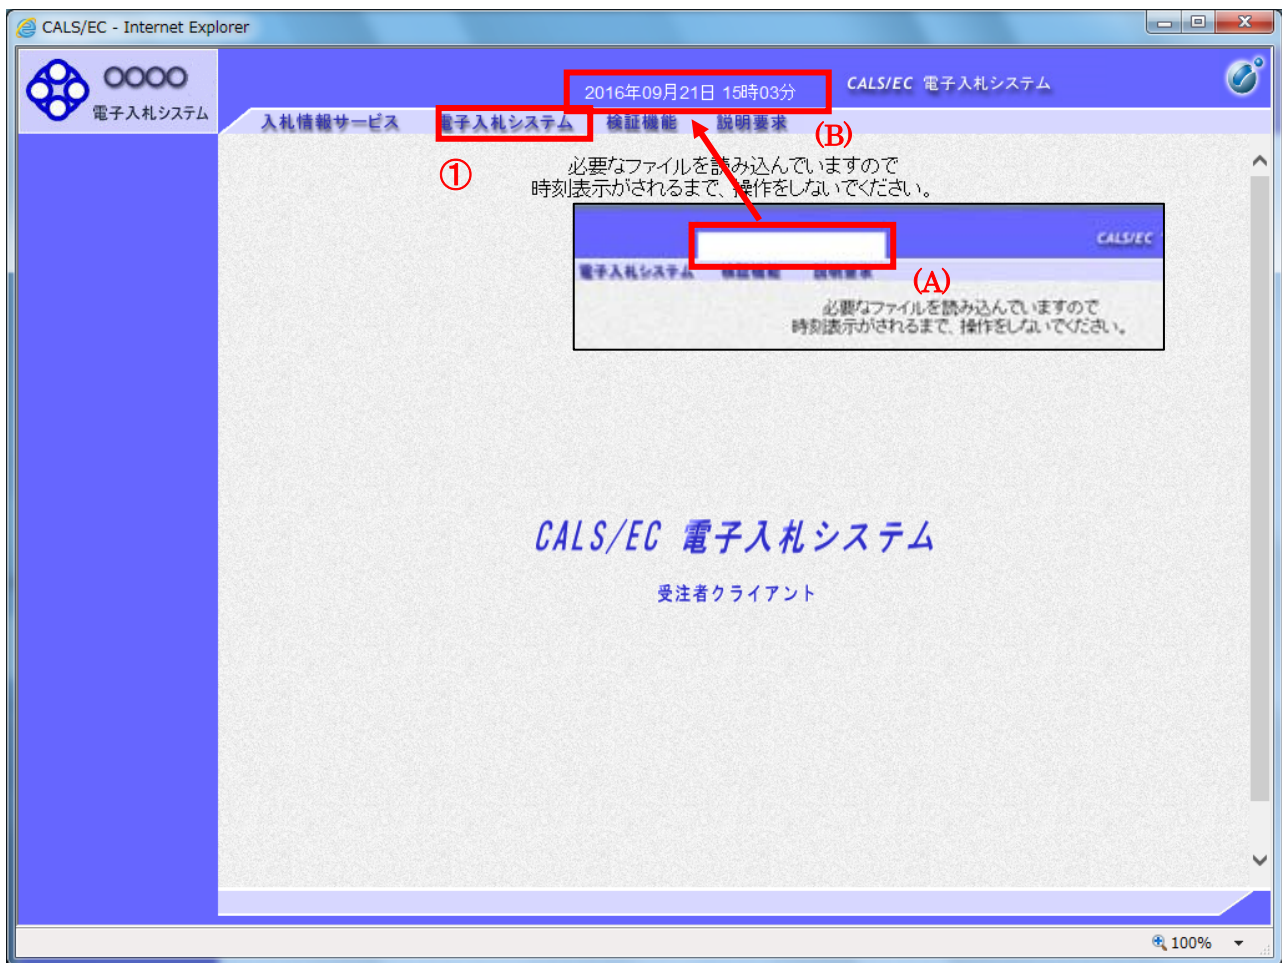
CALS/EC - Internet Explorer

○○○○
電子入札システム

2016年09月21日 15時03分

CALS/EC 電子入札システム

入札情報サービス　電子入札システム　検証機能　説明要求

(B)

①

必要なファイルを読み込んでいますので
時刻表示がされるまで、操作をしないでください。

CALS/EC

電子入札システム　検証機能　説明要求

(A)

必要なファイルを読み込んでいますので
時刻表示がされるまで、操作をしないでください。

CALS/EC 電子入札システム

受注者クライアント

100%